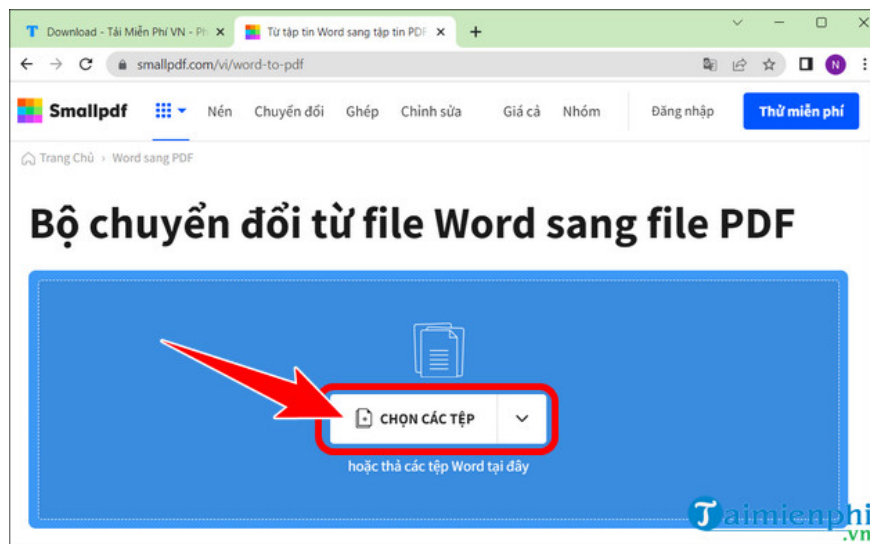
Download - Tải Miễn Phí VN - Ph ×
Từ tập tin Word sang tập tin PDF ×
+
smallpdf.com/vi/word-to-pdf
N
Smallpdf
Nén
Chuyển đổi
Ghép
Chỉnh sửa
Giá cả
Nhóm
Đăng nhập
Thử miễn phí
Trang Chủ › Word sang PDF

Bộ chuyển đổi từ file Word sang file PDF

CHỌN CÁC TỆP
hoặc thả các tệp Word tại đây

Taimienphi
.vn